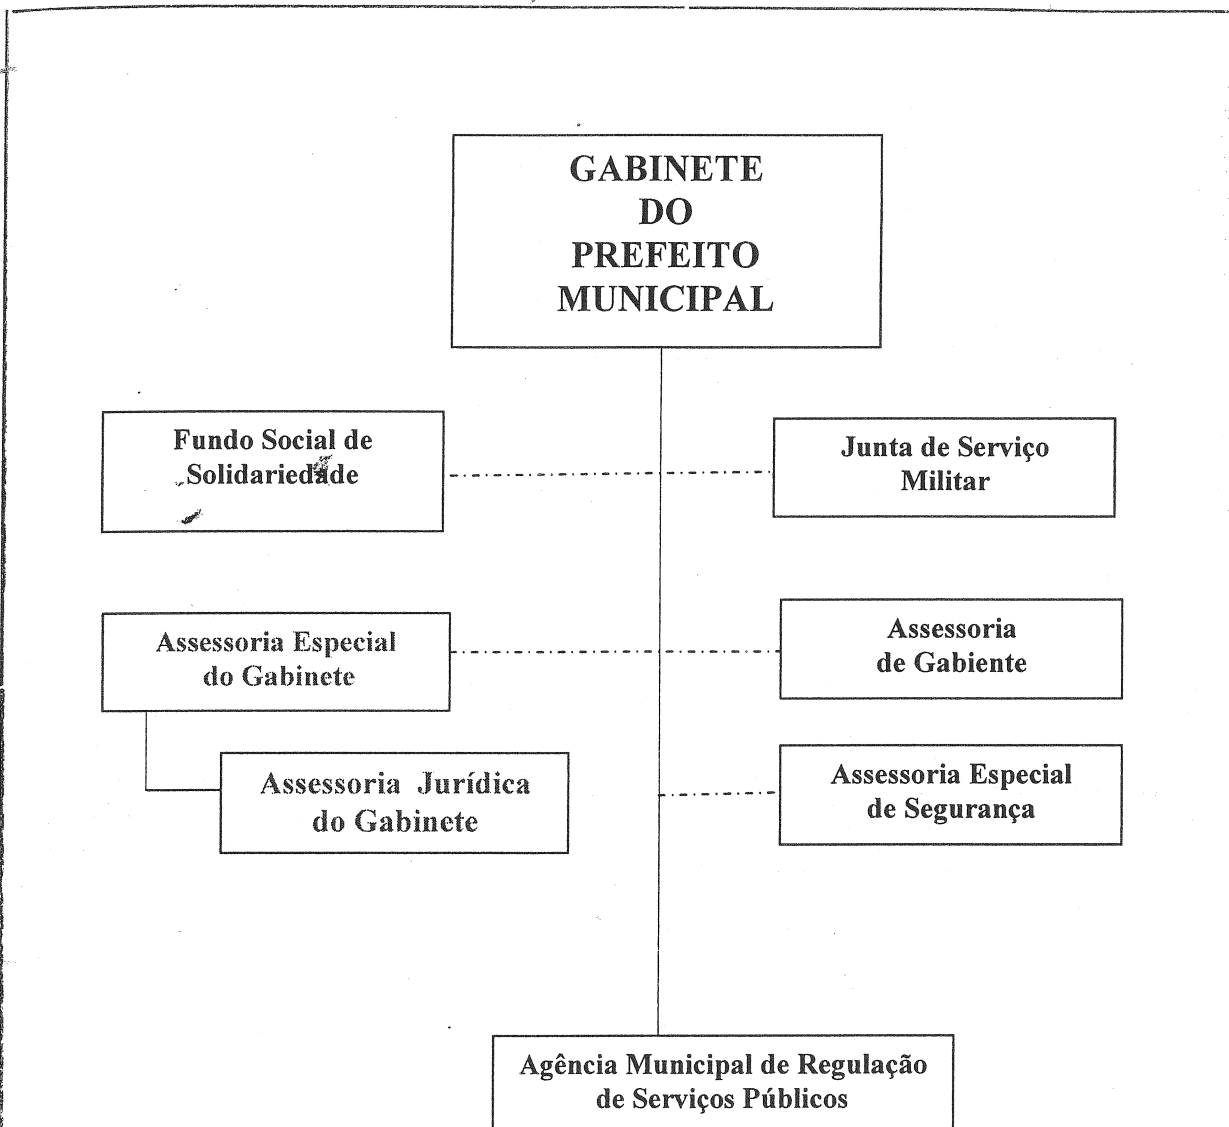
GABINETE DO PREFEITO MUNICIPAL

Fundo Social de Solidariedade

Junta de Serviço Militar

Assessoria Especial do Gabinete

Assessoria de Gabiente

Assessoria Jurídica do Gabinete

Assessoria Especial de Segurança

Agência Municipal de Regulação de Serviços Públicos